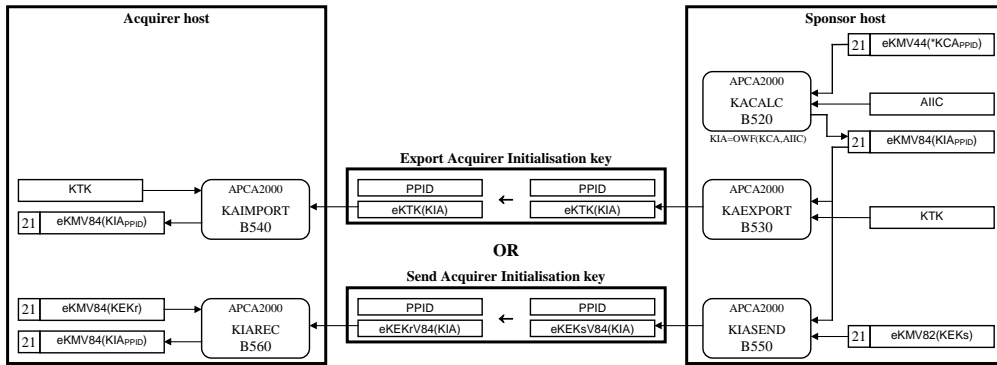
Acquirer host

Sponsor host

21 eKMV44(*KCA$_{PPID}$)

APCA2000
KACALC
B520

AIIC

KIA=OWF(KCA,AIIC)

21 eKMV84(KIA$_{PPID}$)

Export Acquirer Initialisation key

KTK

APCA2000
KAIMPORT
B540

21 eKMV84(KIA$_{PPID}$)

PPID
eKTK(KIA)

←

PPID
eKTK(KIA)

APCA2000
KAEXPORT
B530

KTK

OR

Send Acquirer Initialisation key

21 eKMV84(KEKr)

21 eKMV84(KIA$_{PPID}$)

APCA2000
KIAREC
B560

PPID
eKEKrV84(KIA)

←

PPID
eKEKsV84(KIA)

APCA2000
KIASEND
B550

21 eKMV82(KEKs)